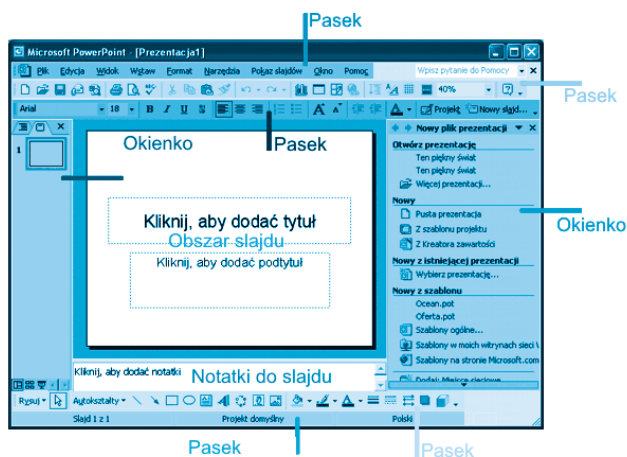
Pasek

Microsoft PowerPoint - [Prezentacja1]

Plik Edycja Widok Wstaw Format Narzędzia Pokaz slajdów Okno Pomoc

Wpisz pytanie do Pomocy

40%

Pasek

Arial 18 B I U S

Projekt Nowy slajd...

1

Okienko

Pasek

Nowy plik prezentacji

Otwórz prezentację

Ten piękny świat

Ten piękny świat

Więcej prezentacji...

Nowy

Pusta prezentacja

Z szablonu projektu

Z Kreatora zawartości

Okienko

Kliknij, aby dodać tytuł

Obszar slajdu

Kliknij, aby dodać podtytuł

Nowy z istniejącej prezentacji

Wybierz prezentację...

Nowy z szablonu

Ocean.pot

Oferta.pot

Szablony ogólne...

Szablony w moich witrynach sieci W

Szablony na stronie Microsoft.com

Kliknij, aby dodać notatki

Notatki do slajdu

Dodaj Miejsca sieciowe...

Rysuj Autokształty

Slajd 1 z 1 Projekt domyślny Polski

Pasek

Pasek